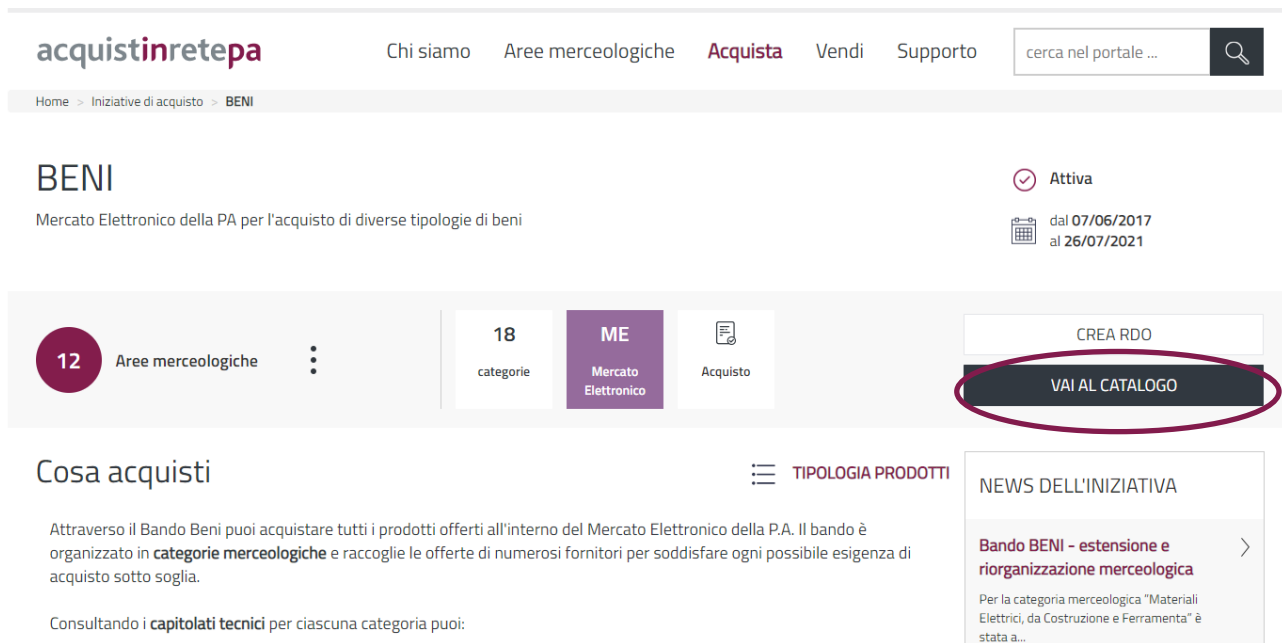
acquistinretepa

Chi siamo Aree merceologiche Acquista Vendi Supporto

cerca nel portale ...

Home > Iniziative di acquisto > BENI

BENI

Mercato Elettronico della PA per l'acquisto di diverse tipologie di beni

Attiva

dal 07/06/2017
al 26/07/2021

12 Aree merceologiche

18 categorie

ME Mercato Elettronico

Acquisto

CREA RDO

VAI AL CATALOGO

Cosa acquisti

TIPOLOGIA PRODOTTI

Attraverso il Bando Beni puoi acquistare tutti i prodotti offerti all'interno del Mercato Elettronico della P.A. Il bando è organizzato in categorie merceologiche e raccoglie le offerte di numerosi fornitori per soddisfare ogni possibile esigenza di acquisto sotto soglia.

Consultando i capitolati tecnici per ciascuna categoria puoi:

NEWS DELL'INIZIATIVA

Bando BENI - estensione e riorganizzazione merceologica

Per la categoria merceologica "Materiali Elettrici, da Costruzione e Ferramenta" è stata a...